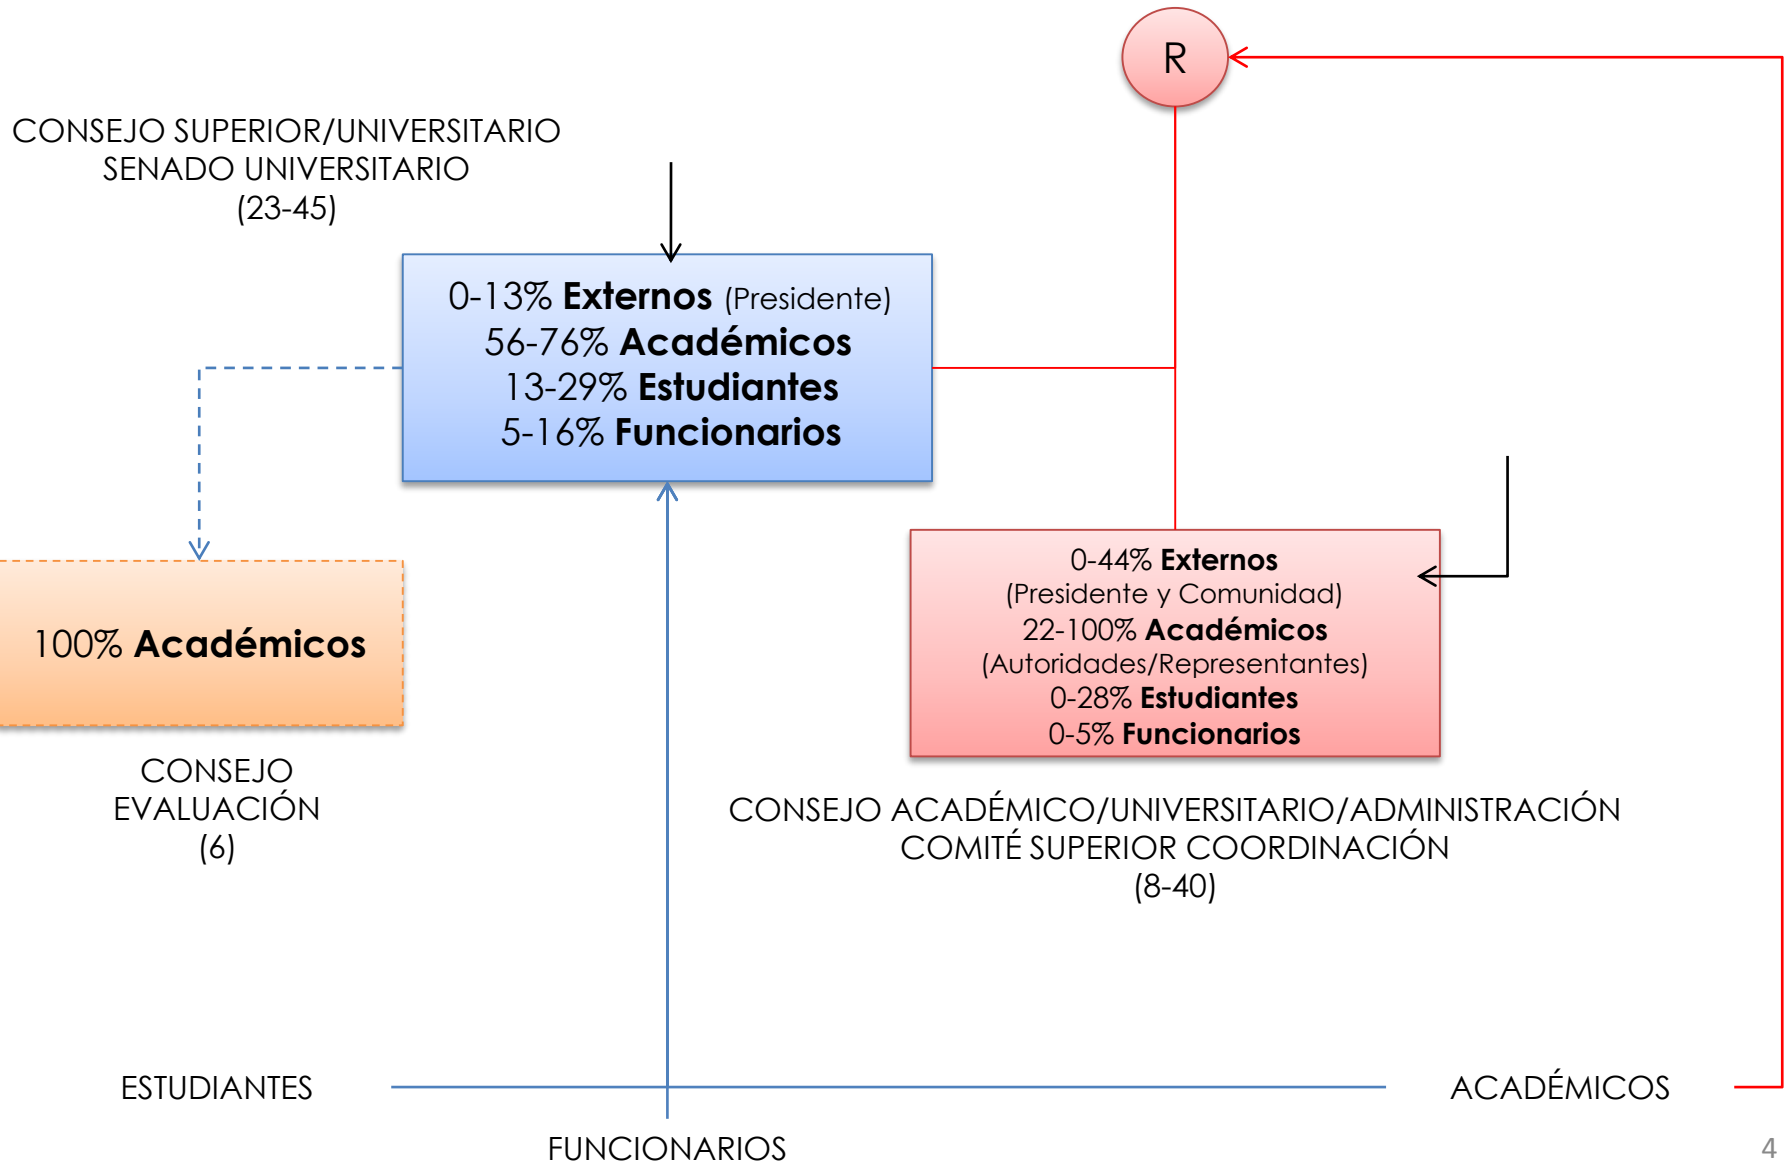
R

CONSEJO SUPERIOR/UNIVERSITARIO
SENADO UNIVERSITARIO
(23-45)

0-13% **Externos** (Presidente)
56-76% **Académicos**
13-29% **Estudiantes**
5-16% **Funcionarios**

100% **Académicos**

CONSEJO
EVALUACIÓN
(6)

0-44% **Externos**
(Presidente y Comunidad)
22-100% **Académicos**
(Autoridades/Representantes)
0-28% **Estudiantes**
0-5% **Funcionarios**

CONSEJO ACADÉMICO/UNIVERSITARIO/ADMINISTRACIÓN
COMITÉ SUPERIOR COORDINACIÓN
(8-40)

ESTUDIANTES

ACADÉMICOS

FUNCIONARIOS

4